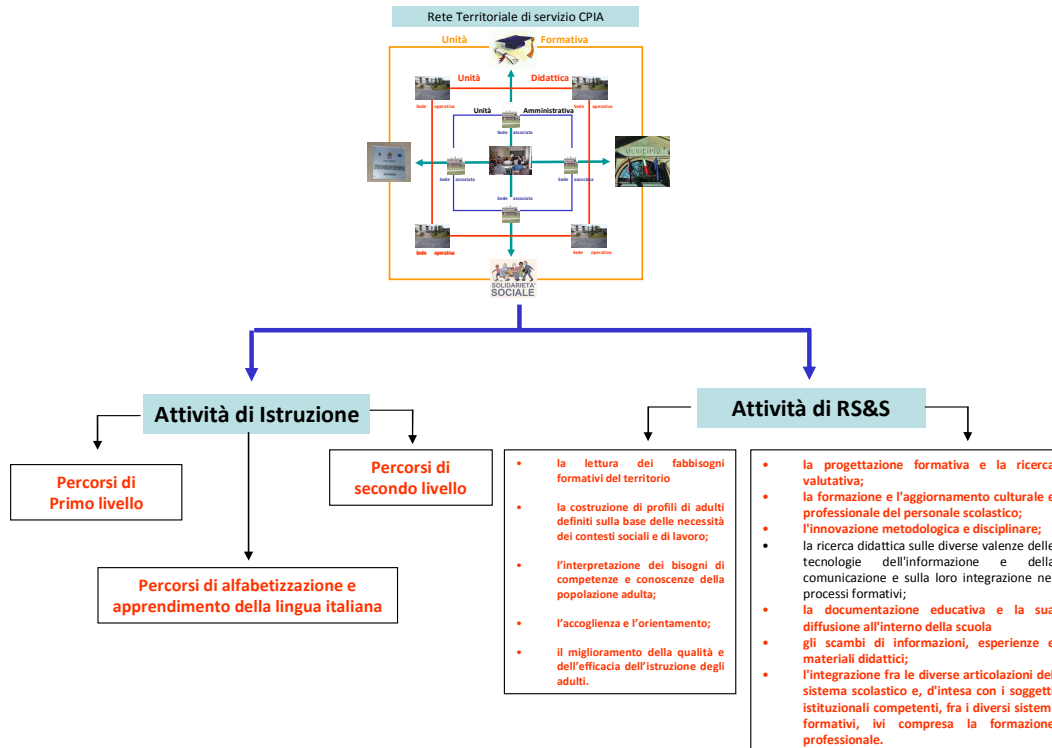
Rete Territoriale di servizio CPIA

Unità Formativa

Unità Didattica

Sede operativa

Sede operativa

Unità Amministrativa

Sede associata

Sede associata

Sede associata

Sede associata

Sede operativa

Sede operativa

SOLIDARIETA' SOCIALE

Attività di Istruzione

Percorsi di Primo livello

Percorsi di secondo livello

Percorsi di alfabetizzazione e apprendimento della lingua italiana

Attività di RS&S

- la lettura dei fabbisogni formativi del territorio
- la costruzione di profili di adulti definiti sulla base delle necessità dei contesti sociali e di lavoro;
- l'interpretazione dei bisogni di competenze e conoscenze della popolazione adulta;
- l'accoglienza e l'orientamento;
- il miglioramento della qualità e dell'efficacia dell'istruzione degli adulti.

- la progettazione formativa e la ricerca valutativa;
- la formazione e l'aggiornamento culturale e professionale del personale scolastico;
- l'innovazione metodologica e disciplinare;
- la ricerca didattica sulle diverse valenze delle tecnologie dell'informazione e della comunicazione e sulla loro integrazione nei processi formativi;
- la documentazione educativa e la sua diffusione all'interno della scuola
- gli scambi di informazioni, esperienze e materiali didattici;
- l'integrazione fra le diverse articolazioni del sistema scolastico e, d'intesa con i soggetti istituzionali competenti, fra i diversi sistemi formativi, ivi compresa la formazione professionale.